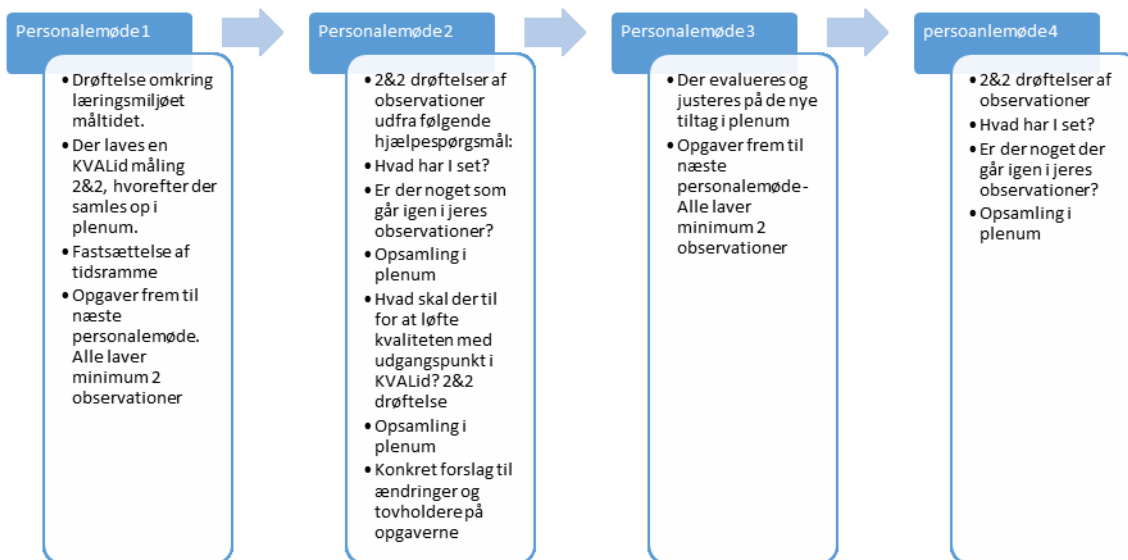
Personalemøde1

- Drøftelse omkring læringsmiljøet måltidet.
- Der laves en KVALid måling 2&2, hvorefter der samles op i plenum.
- Fastsættelse af tidsramme
- Opgaver frem til næste personalemøde. Alle laver minimum 2 observationer

Personalemøde2

- 2&2 drøftelser af observationer udfra følgende hjælpespørgsmål:
- Hvad har I set?
- Er der noget som går igen i jeres observationer?
- Opsamling i plenum
- Hvad skal der til for at løfte kvaliteten med udgangspunkt i KVALid? 2&2 drøftelse
- Opsamling i plenum
- Konkret forslag til ændringer og tovholdere på opgaverne

Personalemøde3

- Der evalueres og justeres på de nye tiltag i plenum
- Opgaver frem til næste personalemøde - Alle laver minimum 2 observationer

persoanlemøde4

- 2&2 drøftelser af observationer
- Hvad har I set?
- Er der noget der går igen i jeres observationer?
- Opsamling i plenum